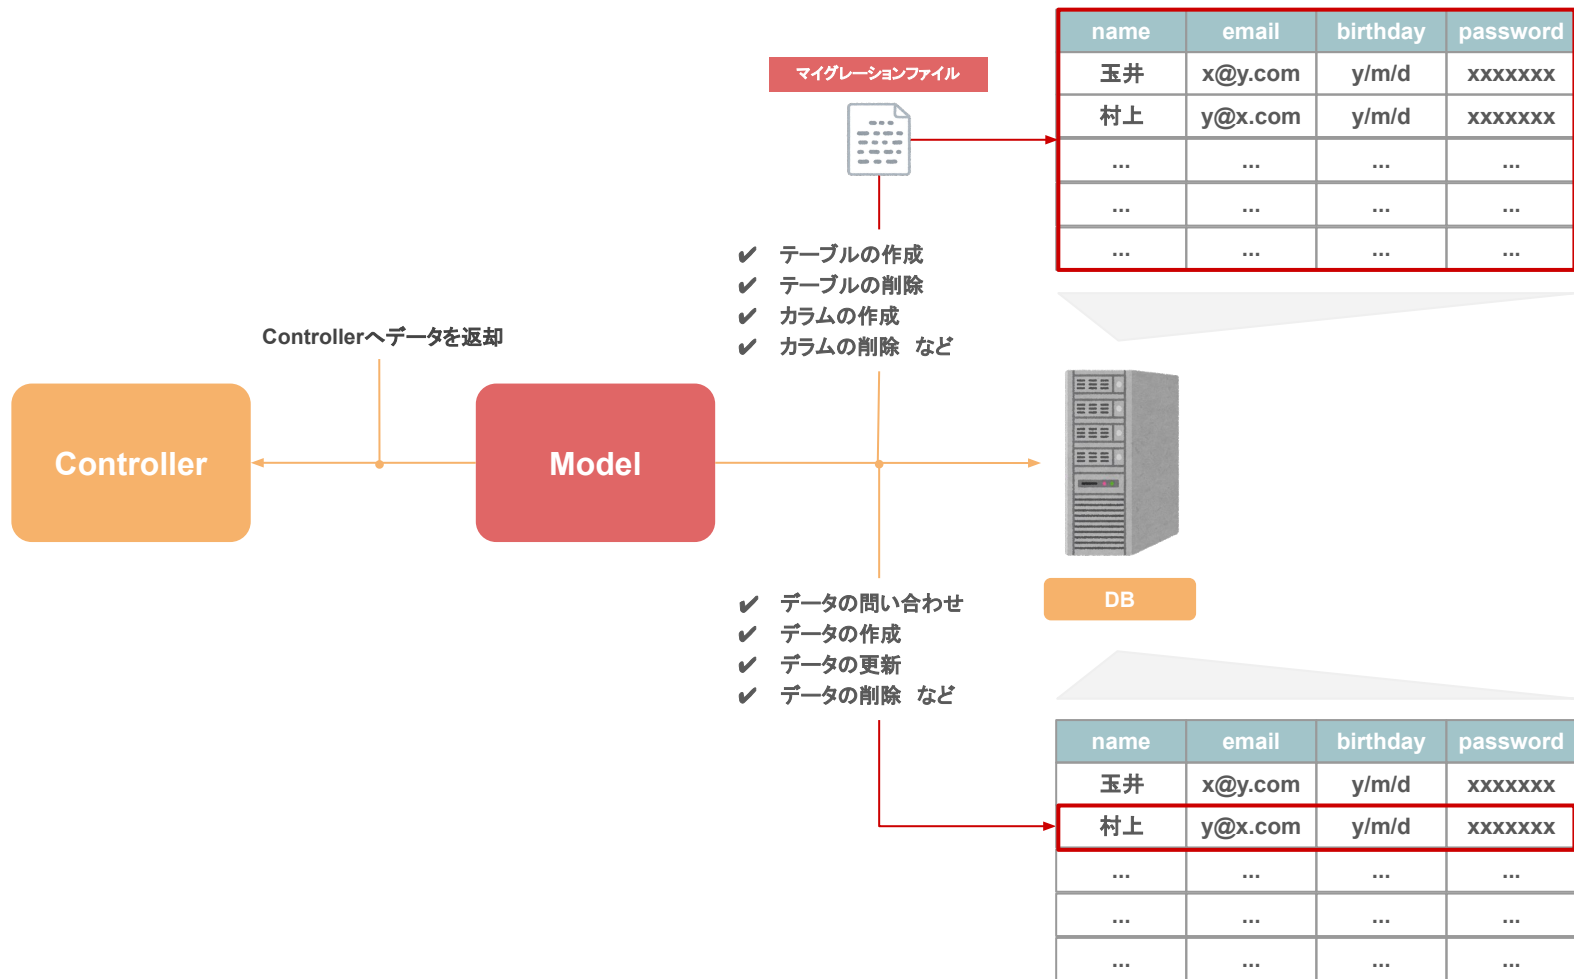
マイグレーションファイル

| name | email | birthday | password |
|---|---|---|---|
| 玉井 | x@y.com | y/m/d | xxxxxxx |
| 村上 | y@x.com | y/m/d | xxxxxxx |
| ... | ... | ... | ... |
| ... | ... | ... | ... |
| ... | ... | ... | ... |

✔ テーブルの作成
✔ テーブルの削除
✔ カラムの作成
✔ カラムの削除　など

Controllerへデータを返却

Controller

Model

DB

✔ データの問い合わせ
✔ データの作成
✔ データの更新
✔ データの削除　など

| name | email | birthday | password |
|---|---|---|---|
| 玉井 | x@y.com | y/m/d | xxxxxxx |
| 村上 | y@x.com | y/m/d | xxxxxxx |
| ... | ... | ... | ... |
| ... | ... | ... | ... |
| ... | ... | ... | ... |